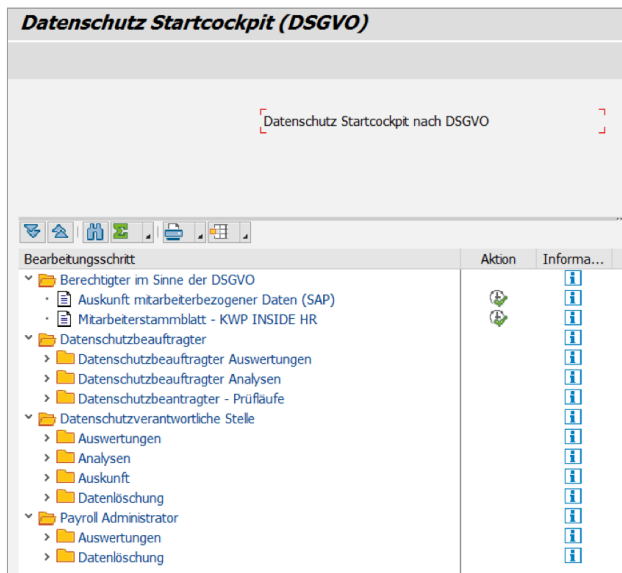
Datenschutz Startcockpit (DSGVO)

Datenschutz Startcockpit nach DSGVO

| Bearbeitungsschritt | Aktion | Informa... |
|---|---|---|
| Berechtigter im Sinne der DSGVO | | i |
| Auskunft mitarbeiterbezogener Daten (SAP) | | i |
| Mitarbeiterstammblatt - KWP INSIDE HR | | i |
| Datenschutzbeauftragter | | i |
| Datenschutzbeauftragter Auswertungen | | i |
| Datenschutzbeauftragter Analysen | | i |
| Datenschutzbeantragter - Prüfläufe | | i |
| Datenschutzverantwortliche Stelle | | i |
| Auswertungen | | i |
| Analysen | | i |
| Auskunft | | i |
| Datenlöschung | | i |
| Payroll Administrator | | i |
| Auswertungen | | i |
| Datenlöschung | | i |